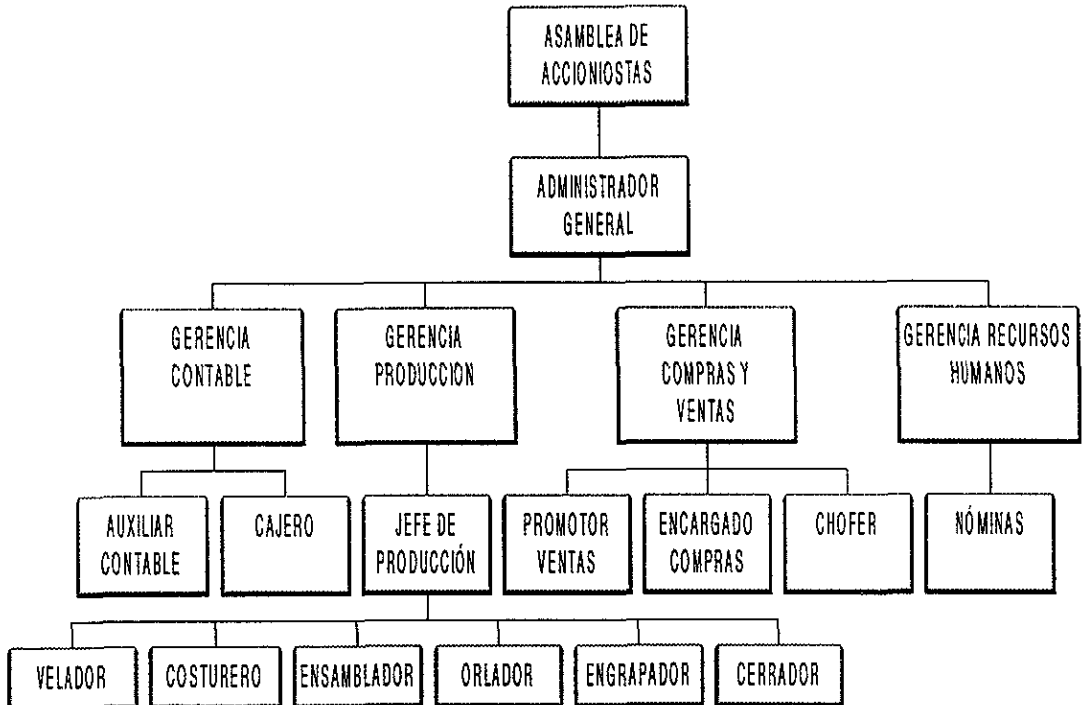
ASAMBLEA DE ACCIONIOSTAS

ADMINISTRADOR GENERAL

GERENCIA CONTABLE

GERENCIA PRODUCCION

GERENCIA COMPRAS Y VENTAS

GERENCIA RECURSOS HUMANOS

AUXILIAR CONTABLE

CAJERO

JEFE DE PRODUCCIÓN

PROMOTOR VENTAS

ENCARGADO COMPRAS

CHOFER

NÓMINAS

VELADOR

COSTURERO

ENSAMBLADOR

ORLADOR

ENGRAPADOR

CERRADOR